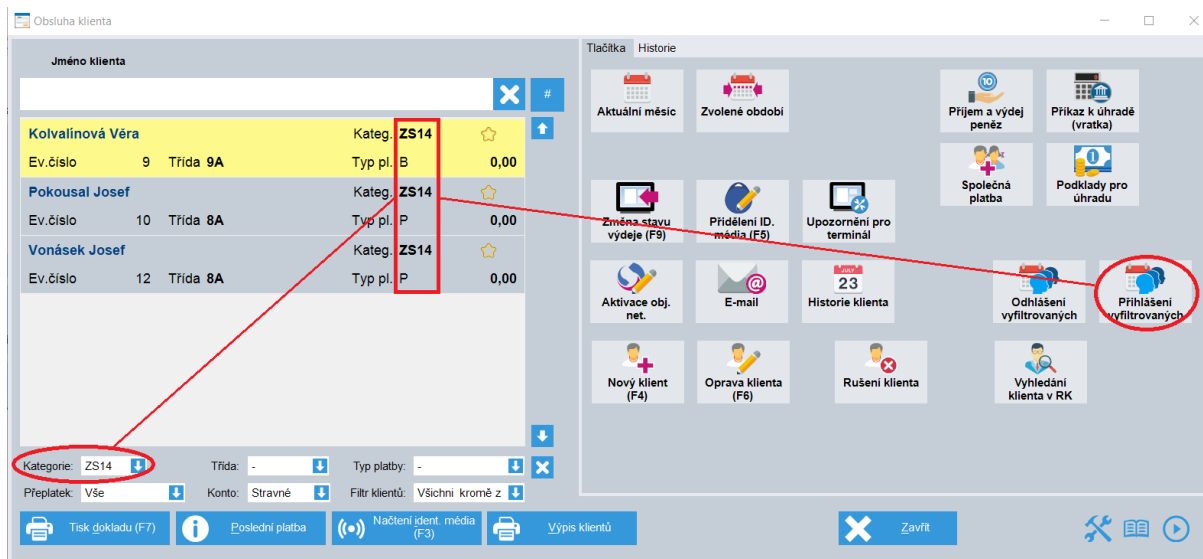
Obsluha klienta

Jméno klienta

#

Kolvalínová Věra Kateg. ZS14
Ev.číslo 9 Třída 9A Typ pl. B 0,00

Pokousal Josef Kateg. ZS14
Ev.číslo 10 Třída 8A Typ pl. P 0,00

Vonásek Josef Kateg. ZS14
Ev.číslo 12 Třída 8A Typ pl. P 0,00

Kategorie: ZS14 Třída: - Typ platby: -
Přeplatek: Vše Konto: Stravné Filtr klientů: Všichni kromě z

Tisk dokladu (F7) Poslední platba Načtení ident. média (F3) Výpis klientů Zavřít

Tlačítka Historie

Aktuální měsíc
Zvolené období
Příjem a výdej peněz
Příkaz k úhradě (vratka)
Společná platba
Podklady pro úhradu
Změna stavu výdeje (F9)
Přidělení ID. média (F5)
Upozornění pro terminál
Aktivace obj. net.
E-mail
23
Historie klienta
Odhlášení vyfiltrovaných
Přihlášení vyfiltrovaných
Nový klient (F4)
Oprava klienta (F6)
Rušení klienta
Vyhledání klienta v RK